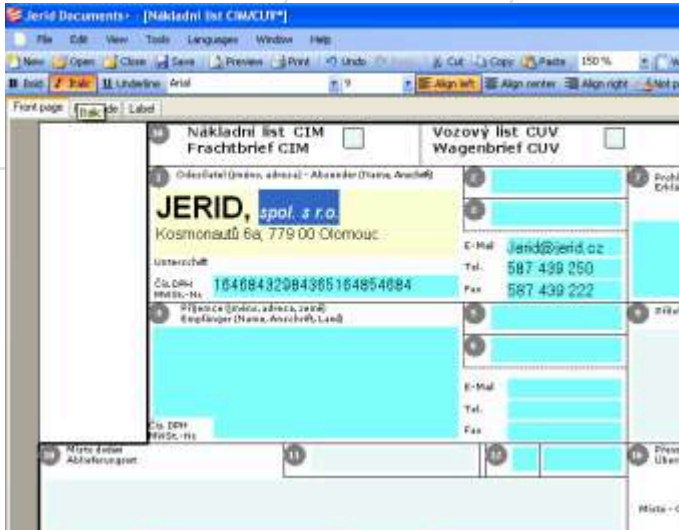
Jerid Documents - [Nákladní list CIM/CUV*]

File Edit View Tools Languages Window Help

New Open Close Save Preview Print Undo Redo Cut Copy Paste 150 %

Bold Italic Underline Arial 9 Align left Align center Align right

Front page Italic de Label

14 Nákladní list CIM Frachtbrief CIM

Vozový list CUV Wagenbrief CUV

1 Odesílatel (jméno, adresa) - Absender (Name, Anschrift)

JERID, spol. s r.o.

Kosmonautů 6a, 779 00 Olomouc

Unterschrift

Čís.DPH MWSt.-Nr. 164684329843651648546​84

2

3

E-Mail Jerid@jerid.cz

Tel. 587 439 250

Fax 587 439 222

7 Prohl Erklä

4 Příjemce (jméno, adresa, země) Empfänger (Name, Anschrift, Land)

5

6

9 Přík

E-Mail

Tel.

Fax

Čís. DPH MWSt.-Nr.

10 Místo dodání Ablieferungsort

11

12

16 Převz Über

Místo -